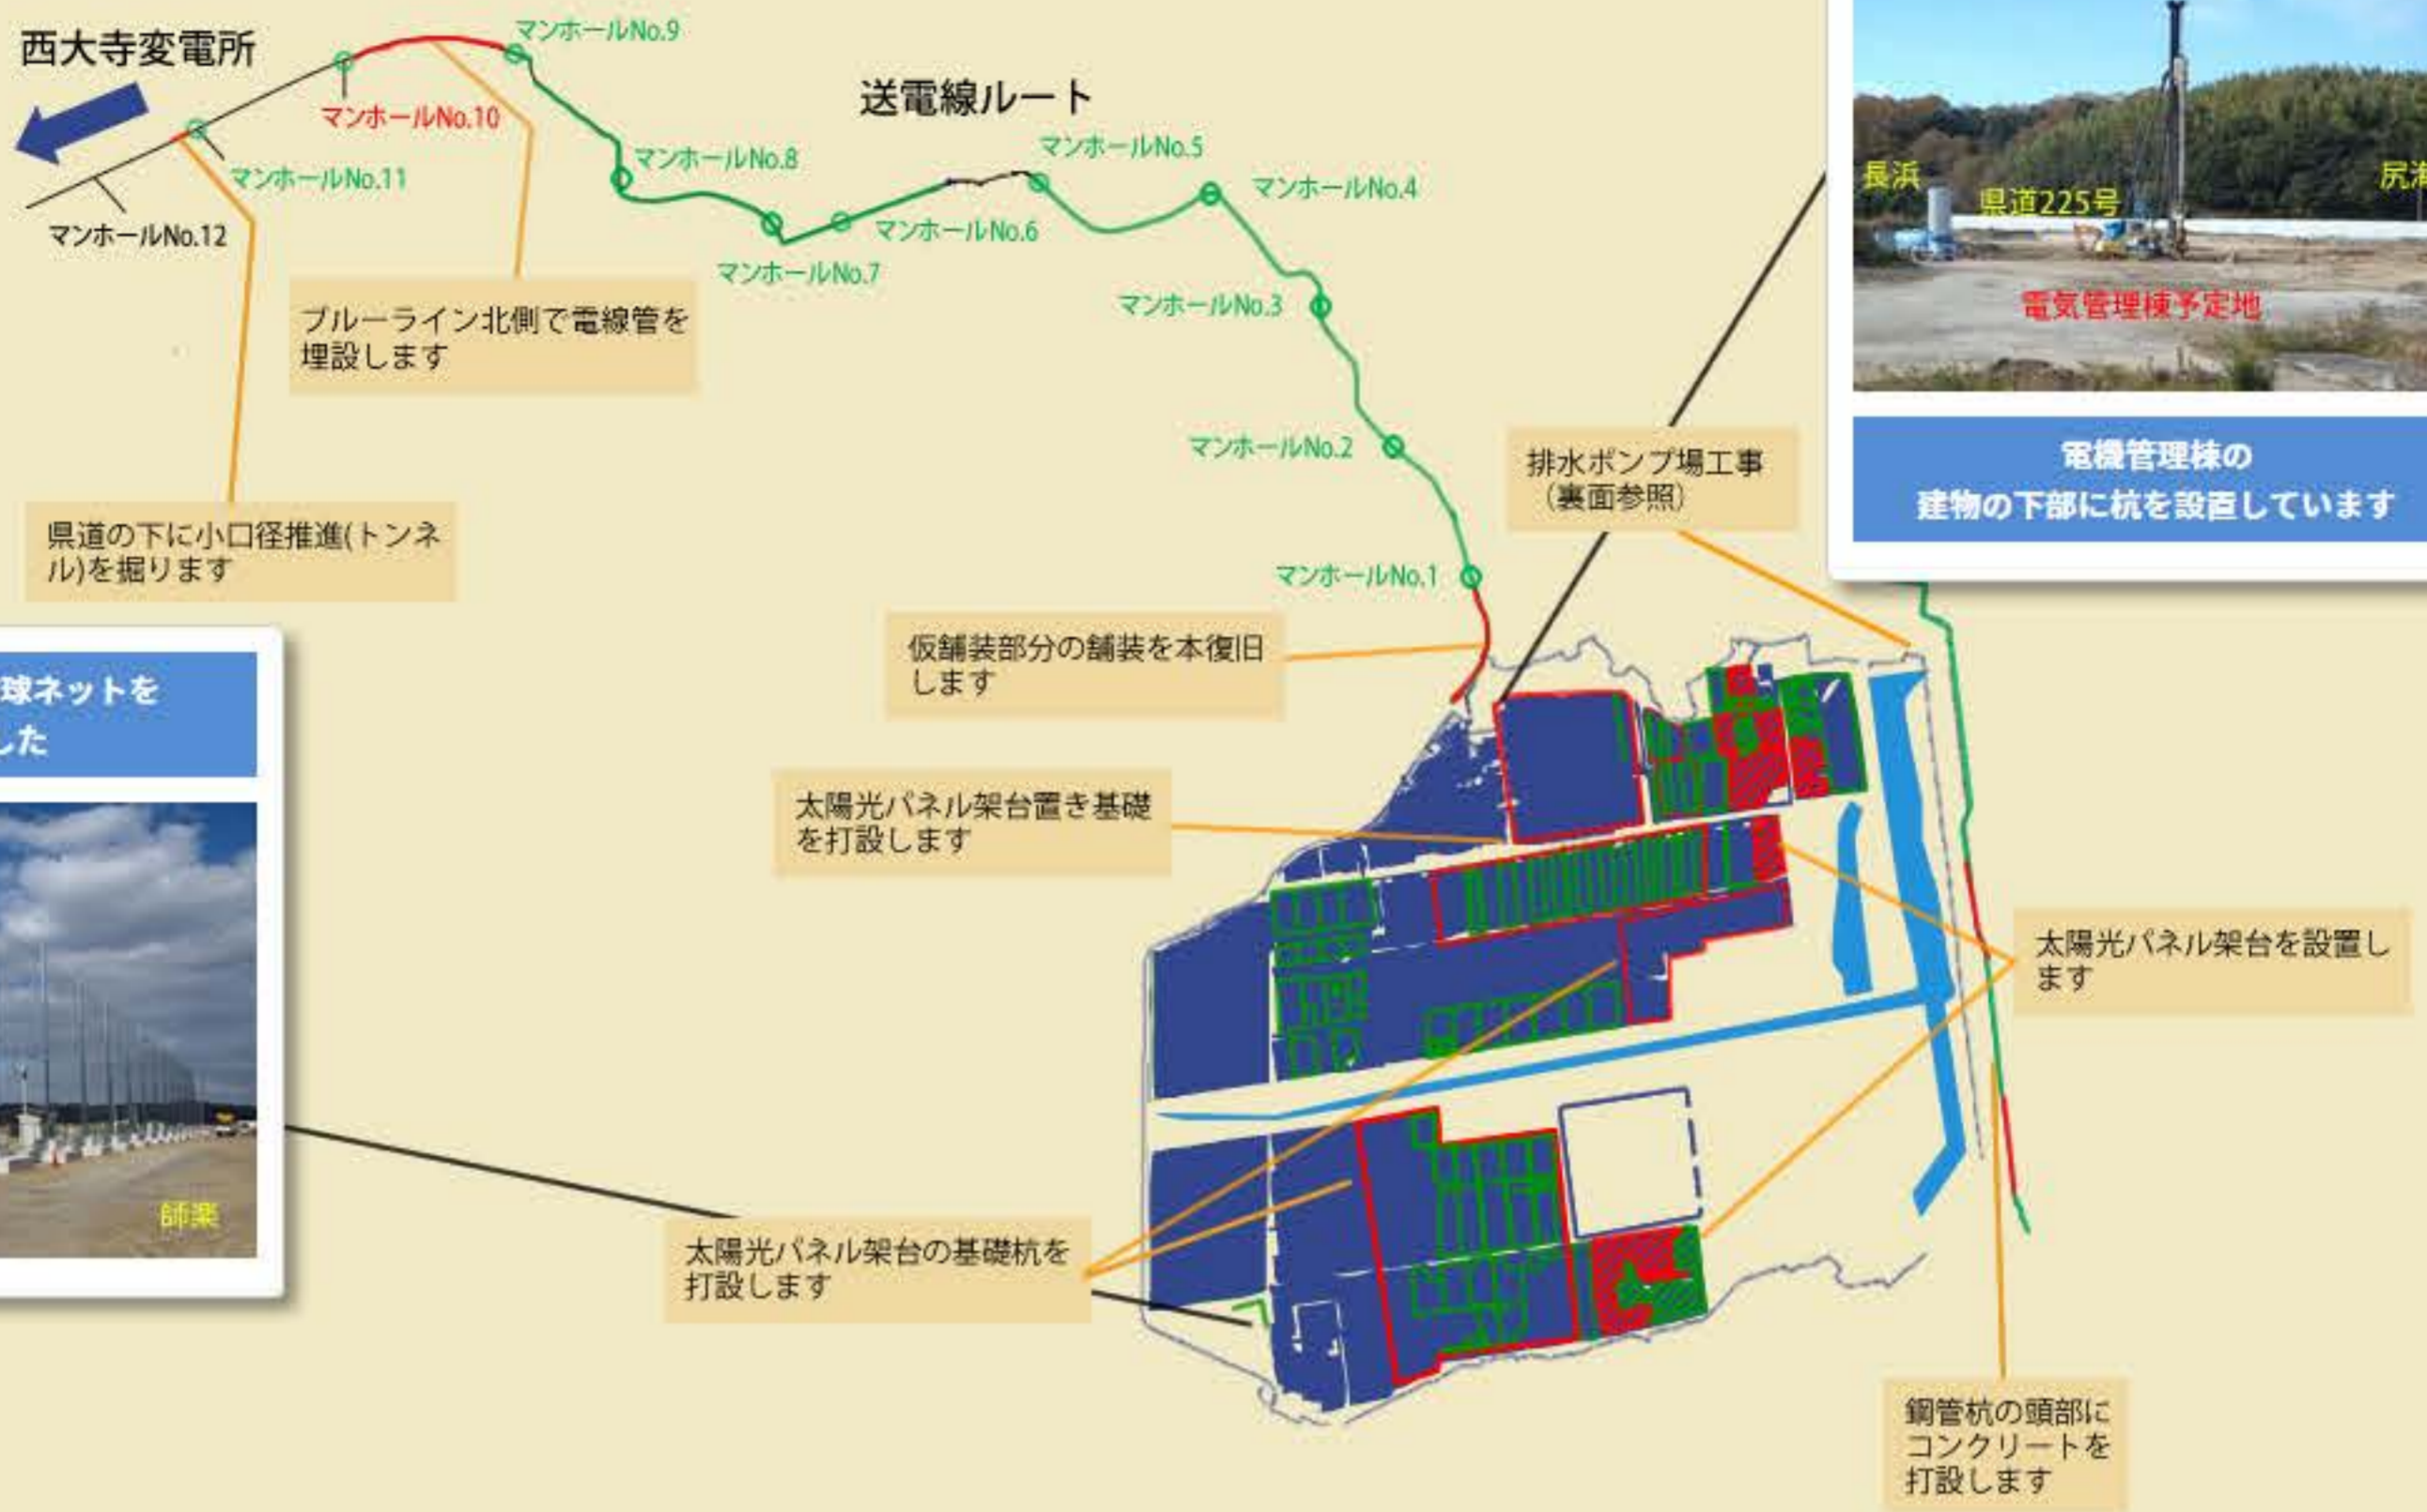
西大寺変電所

マンホールNo.9

送電線ルート

マンホールNo.10

マンホールNo.8

マンホールNo.5

マンホールNo.11

マンホールNo.4

マンホールNo.6

マンホールNo.12

マンホールNo.7

ブルーライン北側で電線管を埋設します

マンホールNo.3

マンホールNo.2

排水ポンプ場工事（裏面参照）

県道の下に小口径推進(トンネル)を掘ります

マンホールNo.1

仮舗装部分の舗装を本復旧します

太陽光パネル架台置き基礎を打設します

太陽光パネル架台を設置します

太陽光パネル架台の基礎杭を打設します

鋼管杭の頭部にコンクリートを打設します

長浜

県道225号

尻海

電気管理棟予定地

電機管理棟の建物の下部に杭を設置しています

球ネットを

した

師楽